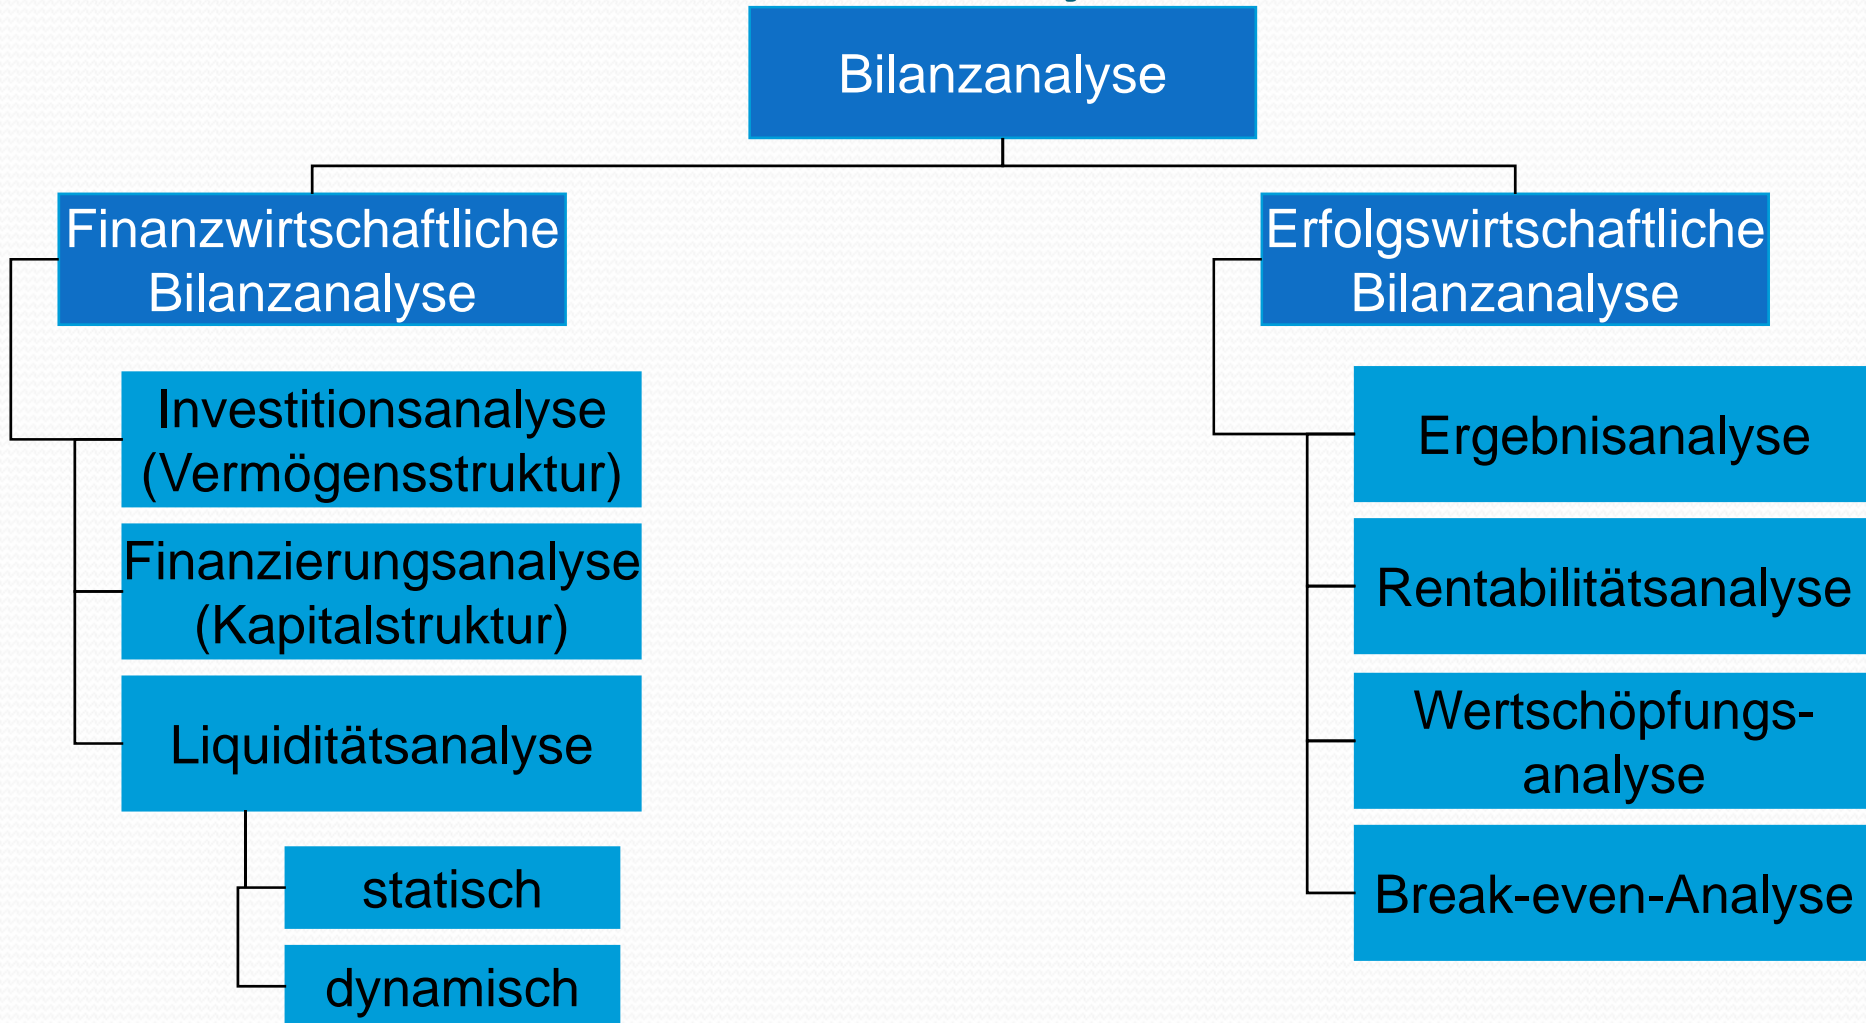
Bilanzanalyse

Finanzwirtschaftliche Bilanzanalyse

Investitionsanalyse (Vermögensstruktur)

Finanzierungsanalyse (Kapitalstruktur)

Liquiditätsanalyse

statisch

dynamisch

Erfolgswirtschaftliche Bilanzanalyse

Ergebnisanalyse

Rentabilitätsanalyse

Wertschöpfungsanalyse

Break-even-Analyse